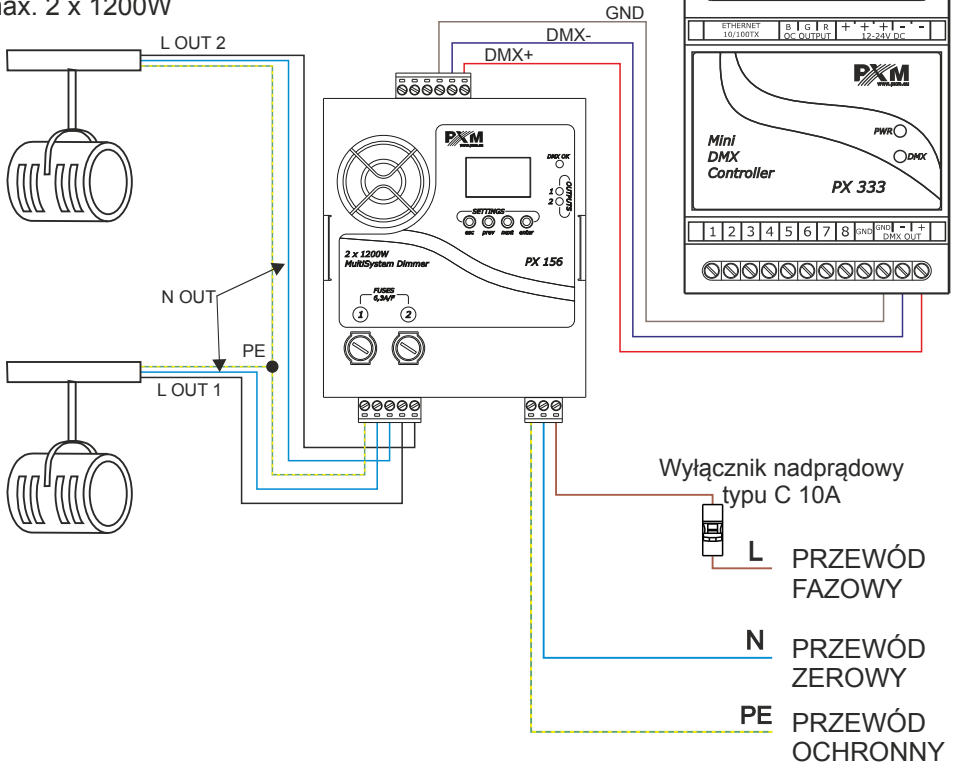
ax. 2 x 1200W

L OUT 2

N OUT

PE

L OUT 1

GND

DMX-

DMX+

ETHERNET 10/100TX

B G R OC OUTPUT

+ + + - - - 12-24V DC

PXM

Mini DMX Controller

PWR

DMX

PX 333

1 2 3 4 5 6 7 8 GND GND - + DMX OUT

PXM

DMX OK

OUTPUTS 1 2

SETTINGS esc prev next enter

2 x 1200W MultiSystem Dimmer

PX 156

FUSES 6,3A/F

1 2

Wyłącznik nadprądowy typu C 10A

L PRZEWÓD FAZOWY

N PRZEWÓD ZEROWY

PE PRZEWÓD OCHRONNY